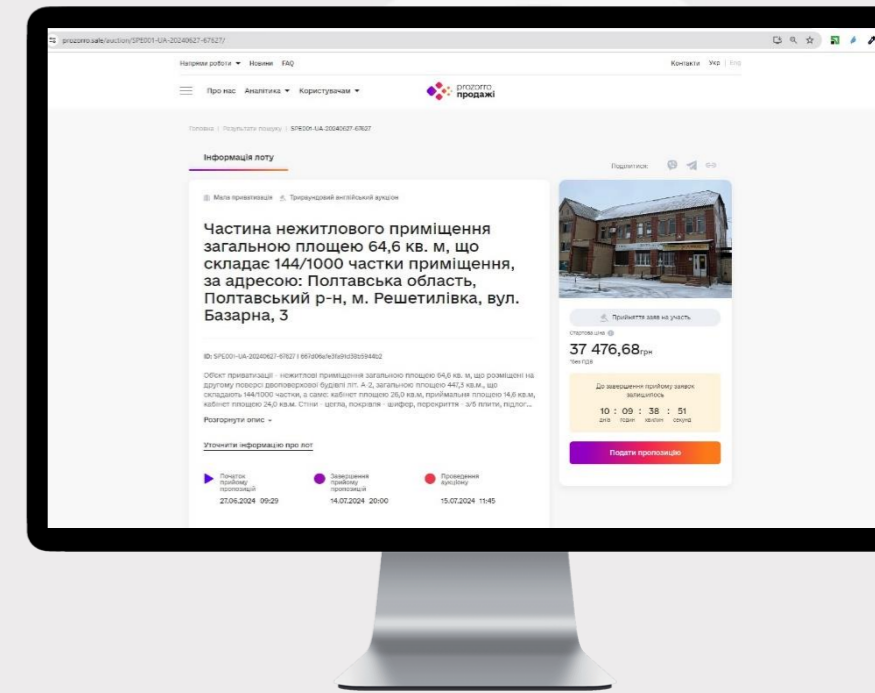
prozorro.sale/auction/SPE001-UA-20240627-67627/

Напрями роботи ▾ Новини FAQ

Контакти Укр | Eng

Про нас Аналітика ▾ Користувачам ▾

prozorro продажі

Головна | Результати пошуку | SPE001-UA-20240627-67627

Інформація лоту

Поділитися:

Мала приватизація Трираундовий англійський аукціон

Частина нежитлового приміщення загальною площею 64,6 кв. м, що складає 144/1000 частки приміщення, за адресою: Полтавська область, Полтавський р-н, м. Решетилівка, вул. Базарна, 3

ID: SPE001-UA-20240627-67627 | 667d06afe5fa9d3b5944b2

Об'єкт приватизації - нежитлові приміщення загальною площею 64,6 кв. м, що розміщені на другому поверсі двоповерхової будівлі літ. А-2, загальною площею 447,3 кв.м., що складають 144/1000 частки, а саме: кабінет площею 26,0 кв.м, приймальня площею 14,6 кв.м, кабінет площею 24,0 кв.м. Стіни - цегла, покрівля - шифер, перекриття - з/б плити, підлог...

Розгорнути опис ▾

Уточнити інформацію про лот

Початок прийому пропозицій
27.06.2024 09:29

Завершення прийому пропозицій
14.07.2024 20:00

Проведення аукціону
15.07.2024 11:45

Приймається заява на участь

Стартова ціна

37 476,68 грн

Без ПДВ

До завершення прийому заявок залишилось

10 : 09 : 38 : 51
днів годин хвилин секунд

Подати пропозицію